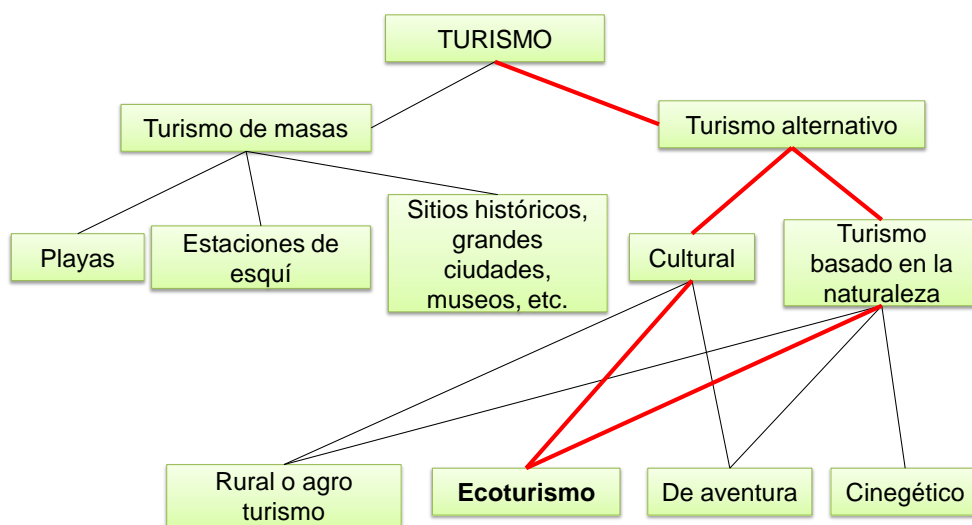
TURISMO

Turismo de masas

Turismo alternativo

Playas

Estaciones de esquí

Sitios históricos, grandes ciudades, museos, etc.

Cultural

Turismo basado en la naturaleza

Rural o agro turismo

**Ecoturismo**

De aventura

Cinegético